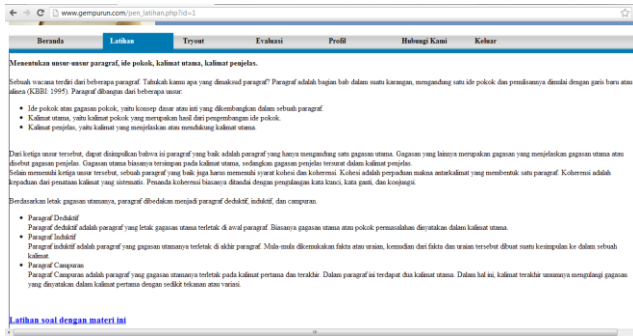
www.gempurun.com/pen_latihan.php?id=1

Beranda | Latihan | Tryout | Evaluasi | Profil | Hubungi Kami | Keluar

Menentukan unsur-unsur paragraf, ide pokok, kalimat utama, kalimat penjelas.

Sebuah wacana terdiri dari beberapa paragraf. Tahukah kamu apa yang dimaksud paragraf? Paragraf adalah bagian bab dalam suatu karangan, mengandung satu ide pokok dan penulisannya dimulai dengan garis baru atau alinea (KBBI: 1995). Paragraf dibangun dari beberapa unsur:

- Ide pokok atau gagasan pokok, yaitu konsep dasar atau inti yang dikembangkan dalam sebuah paragraf.
- Kalimat utama, yaitu kalimat pokok yang merupakan hasil dari pengembangan ide pokok.
- Kalimat penjelas, yaitu kalimat yang menjelaskan atau mendukung kalimat utama.

Dari ketiga unsur tersebut, dapat disimpulkan bahwa isi paragraf yang baik adalah paragraf yang hanya mengandung satu gagasan utama. Gagasan yang lainnya merupakan gagasan yang menjelaskan gagasan utama atau disebut gagasan penjelas. Gagasan utama biasanya tersimpan pada kalimat utama, sedangkan gagasan penjelas tersurat dalam kalimat penjelas.
Selain memenuhi ketiga unsur tersebut, sebuah paragraf yang baik juga harus memenuhi syarat kohesi dan koherensi. Kohesi adalah perpaduan makna antarkalimat yang membentuk satu paragraf. Koherensi adalah kepaduan dari penataan kalimat yang sistematis. Penanda koherensi biasanya ditandai dengan pengulangan kata kunci, kata ganti, dan konjungsi.

Berdasarkan letak gagasan utamanya, paragraf dibedakan menjadi paragraf deduktif, induktif, dan campuran.

- Paragraf Deduktif
Paragraf deduktif adalah paragraf yang letak gagasan utama terletak di awal paragraf. Biasanya gagasan utama atau pokok permasalahan dinyatakan dalam kalimat utama.
- Paragraf Induktif
Paragraf induktif adalah paragraf yang gagasan utamanya terletak di akhir paragraf. Mula-mula dikemukakan fakta atau uraian, kemudian dari fakta dan uraian tersebut dibuat suatu kesimpulan ke dalam sebuah kalimat.
- Paragraf Campuran
Paragraf Campuran adalah paragraf yang gagasan utamanya terletak pada kalimat pertama dan terakhir. Dalam paragraf ini terdapat dua kalimat utama. Dalam hal ini, kalimat terakhir umumnya mengulangi gagasan yang dinyatakan dalam kalimat pertama dengan sedikit tekanan atau variasi.

Latihan soal dengan materi ini